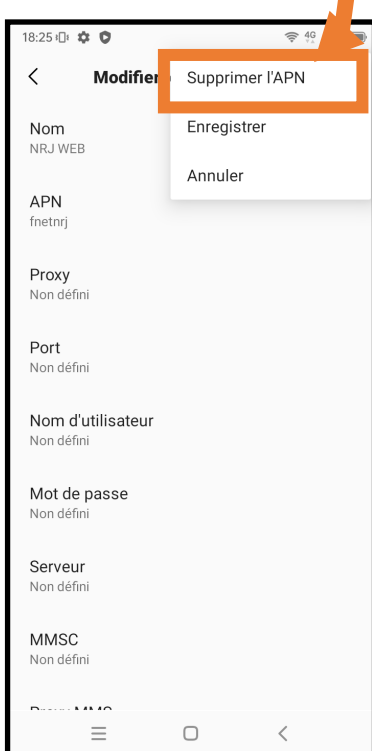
18:25 4G

Modifier

Supprimer l'APN

Enregistrer

Annuler

Nom
NRJ WEB

APN
fnetnrj

Proxy
Non défini

Port
Non défini

Nom d'utilisateur
Non défini

Mot de passe
Non défini

Serveur
Non défini

MMSC
Non défini

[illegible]